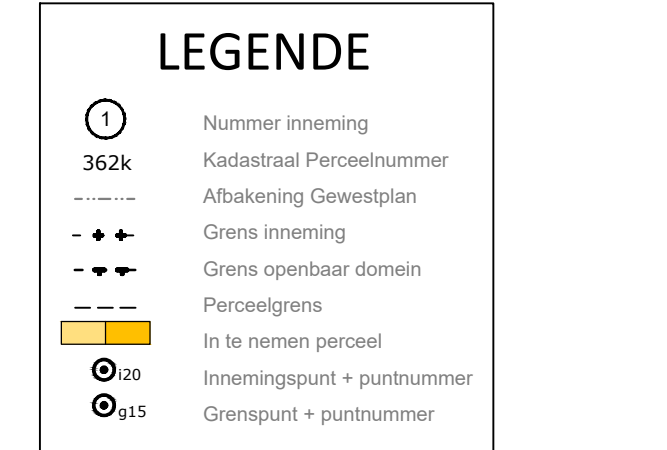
LEGENDE

1 Nummer inneming
362k Kadastraal Perceelnummer
Afbakening Gewestplan
Grens inneming
Grens openbaar domein
Perceelgrens
In te nemen perceel
i20 Innemingspunt + puntnummer
g15 Grenspunt + puntnummer